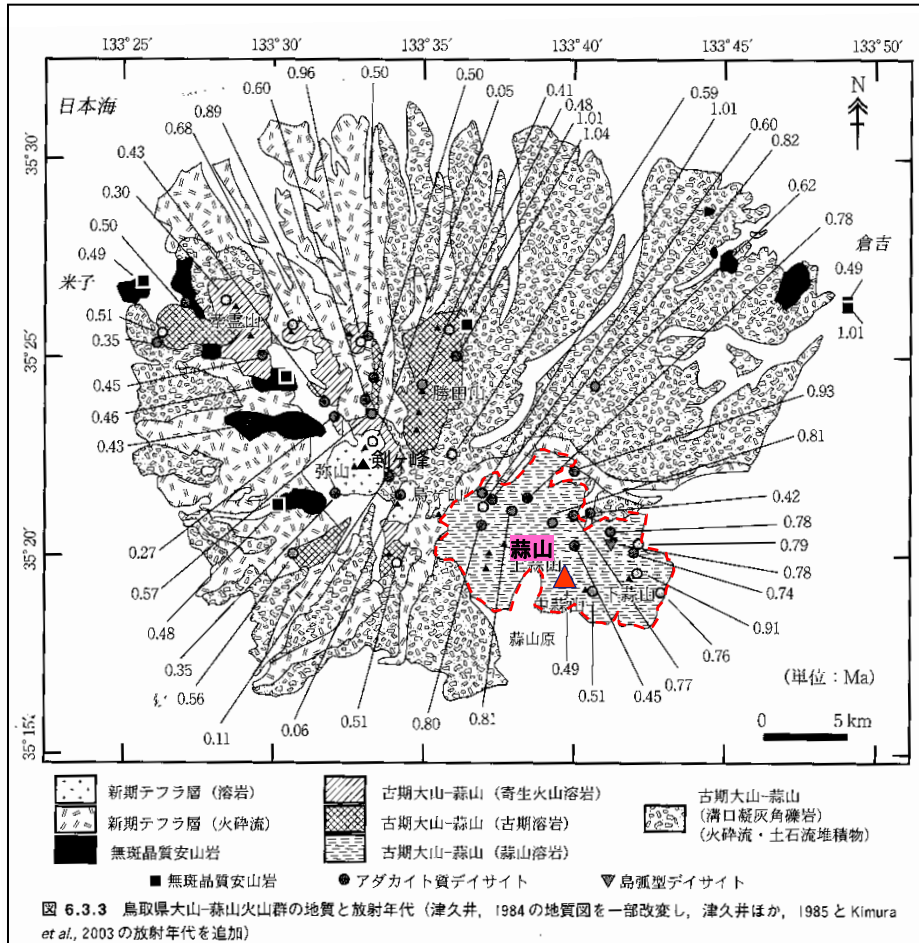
133° 25′ 133° 30′ 133° 35′ 133° 40′ 133° 45′ 133° 50′

日本海

N

35° 30′

35° 25′

35° 20′

35° 15′

米子

倉吉

孝霊山

勝田山

弥山

剣ヶ峰

烏ヶ山

蒜山

上蒜山

中蒜山

下蒜山

蒜山原

0.96 0.50 0.60 0.89 0.68 0.43 0.30 0.50 0.49 0.51 0.35 0.45 0.46 0.43 0.27 0.57 0.48 0.35 0.56 0.11 0.06 0.51 0.80 0.81 0.50 0.05 0.41 0.48 1.01 1.04 0.59 1.01 0.60 0.82 0.62 0.78 0.49 1.01 0.93 0.81 0.42 0.78 0.79 0.78 0.74 0.91 0.76 0.77 0.45 0.51 0.49

(単位：Ma)

0 5 km

新期テフラ層（溶岩）

新期テフラ層（火砕流）

無斑晶質安山岩

古期大山-蒜山（寄生火山溶岩）

古期大山-蒜山（古期溶岩）

古期大山-蒜山（蒜山溶岩）

古期大山-蒜山（溝口凝灰角礫岩）（火砕流・土石流堆積物）

■ 無斑晶質安山岩 ● アダカイト質デイサイト ▼ 島弧型デイサイト

図 6.3.3 鳥取県大山-蒜山火山群の地質と放射年代（津久井，1984 の地質図を一部改変し，津久井ほか，1985 と Kimura et al., 2003 の放射年代を追加）